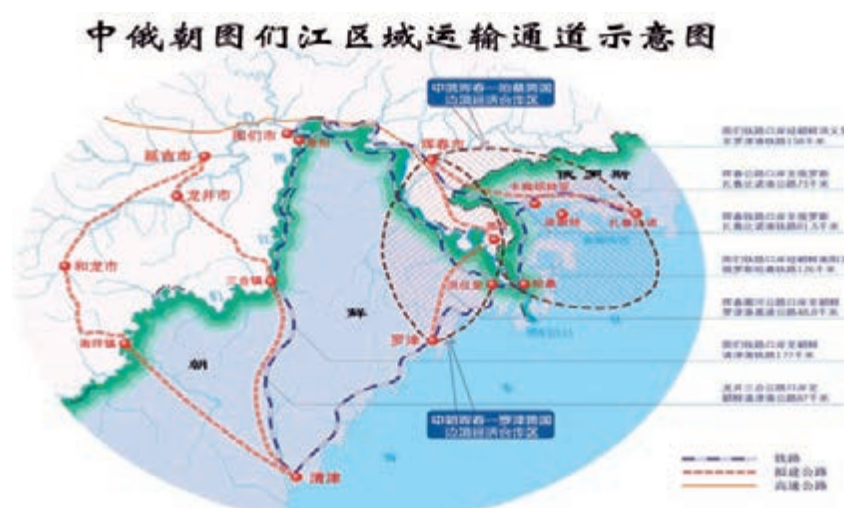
中俄朝图们江区域运输通道示意图

中俄珲春—哈桑跨国边境经济合作区

图们市
南阳
珲春市
俄罗斯
延吉市
龙井市
和龙市
三合镇
南坪镇
朝
鲜
罗津
先锋
清津
豆满江
哈桑
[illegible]
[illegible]

中朝珲春—罗津跨国边境经济合作区

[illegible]
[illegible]
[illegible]
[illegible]
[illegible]
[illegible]
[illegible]

铁路
拟建公路
高速公路